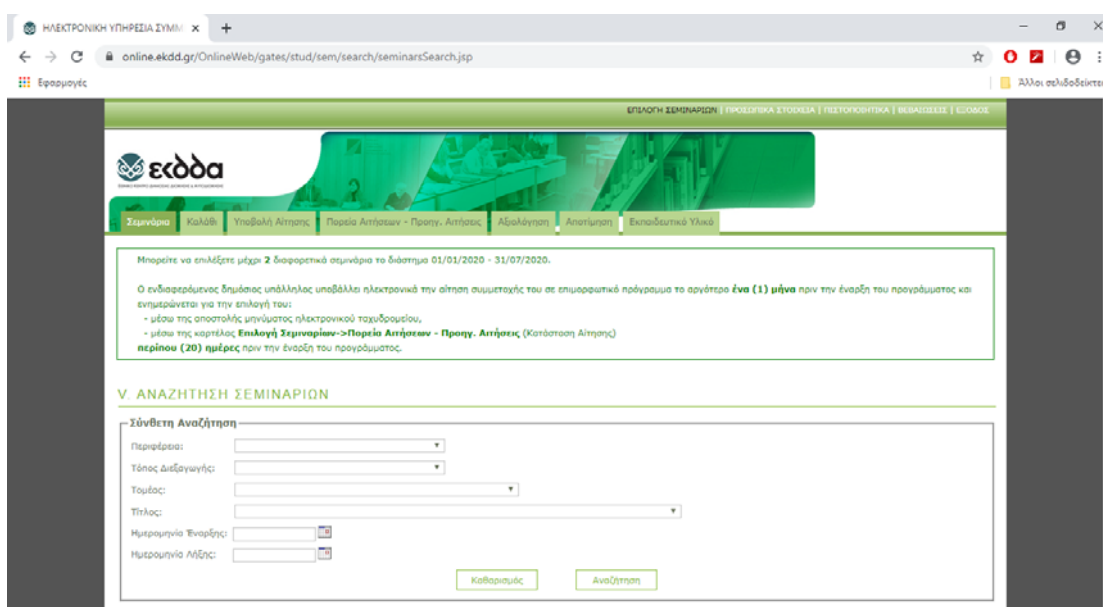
ΗΛΕΚΤΡΟΝΙΚΗ ΥΠΗΡΕΣΙΑ ΣΥΜΜ ×

online.ekdd.gr/OnlineWeb/gates/stud/sem/search/seminarsSearch.jsp

Εφαρμογές

Άλλοι σελιδοδείκτες

ΕΠΙΛΟΓΗ ΣΕΜΙΝΑΡΙΩΝ | ΠΡΟΣΩΠΙΚΑ ΣΤΟΙΧΕΙΑ | ΠΙΣΤΟΠΟΙΗΤΙΚΑ | ΒΕΒΑΙΩΣΕΙΣ | ΕΞΟΔΟΣ

εκδδα

Σεμινάρια | Καλάθι | Υποβολή Αίτησης | Πορεία Αιτήσεων - Προηγ. Αιτήσεις | Αξιολόγηση | Αποτίμηση | Εκπαιδευτικό Υλικό

Μπορείτε να επιλέξετε μέχρι 2 διαφορετικά σεμινάρια το διάστημα 01/01/2020 - 31/07/2020.

Ο ενδιαφερόμενος δημόσιος υπάλληλος υποβάλλει ηλεκτρονικά την αίτηση συμμετοχής του σε επιμορφωτικό πρόγραμμα το αργότερο ένα (1) μήνα πριν την έναρξη του προγράμματος και ενημερώνεται για την επιλογή του:
- μέσω της αποστολής μηνύματος ηλεκτρονικού ταχυδρομείου,
- μέσω της καρτέλας Επιλογή Σεμιναρίων->Πορεία Αιτήσεων - Προηγ. Αιτήσεις (Κατάσταση Αίτησης)
περίπου (20) ημέρες πριν την έναρξη του προγράμματος.

V. ΑΝΑΖΗΤΗΣΗ ΣΕΜΙΝΑΡΙΩΝ

Σύνθετη Αναζήτηση

Περιφέρεια:
Τόπος Διεξαγωγής:
Τομέας:
Τίτλος:
Ημερομηνία Έναρξης:
Ημερομηνία Λήξης:

Καθαρισμός
Αναζήτηση